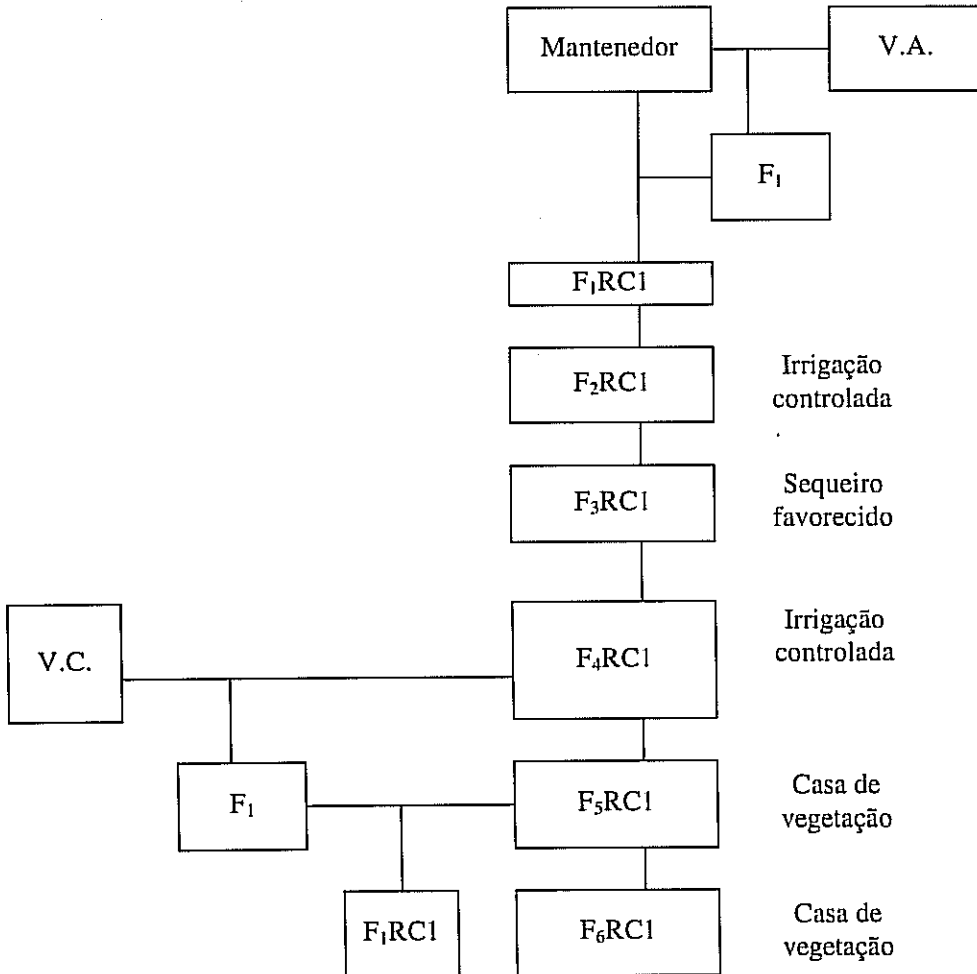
Mantenedor

V.A.

$F_1$

$F_1RC1$

$F_2RC1$

Irrigação controlada

$F_3RC1$

Sequeiro favorecido

V.C.

$F_4RC1$

Irrigação controlada

$F_1$

$F_5RC1$

Casa de vegetação

$F_1RC1$

$F_6RC1$

Casa de vegetação